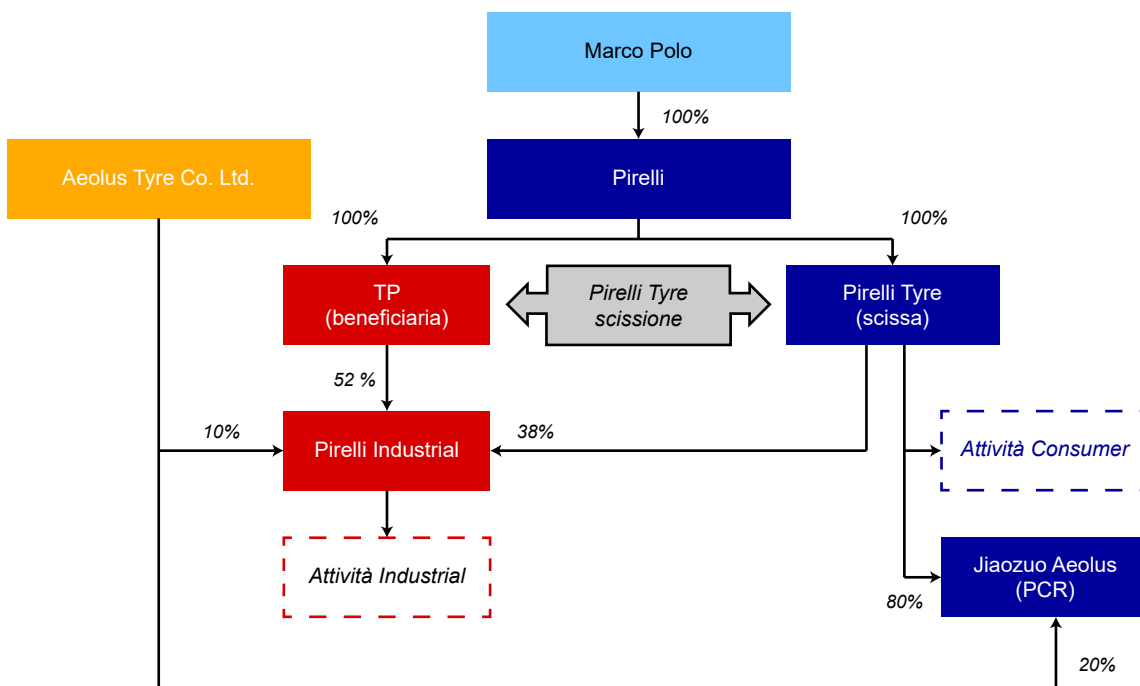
Marco Polo

100%

Aeolus Tyre Co. Ltd.

Pirelli

100%

100%

TP
(beneficiaria)

Pirelli Tyre
scissione

Pirelli Tyre
(scissa)

52 %

10%

Pirelli Industrial

38%

Attività Consumer

Attività Industrial

Jiaozuo Aeolus
(PCR)

80%

20%